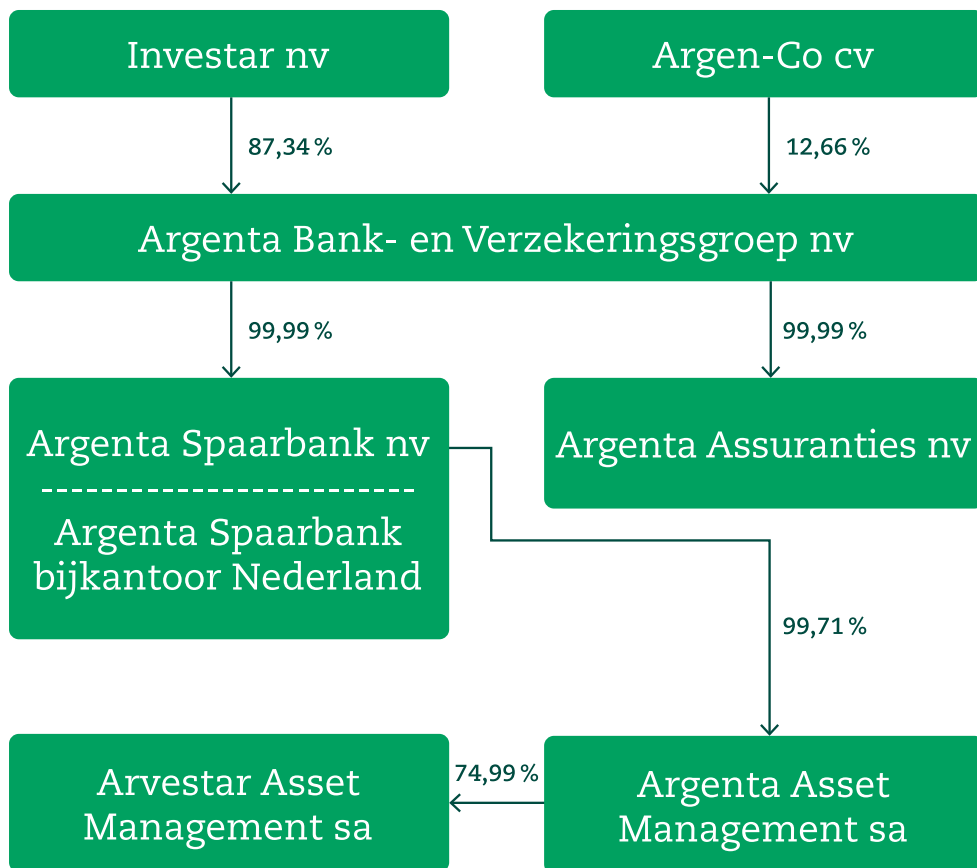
Investar nv

Argen-Co cv

87,34 %

12,66 %

Argenta Bank- en Verzekeringsgroep nv

99,99 %

99,99 %

Argenta Spaarbank nv
-------------------------
Argenta Spaarbank bijkantoor Nederland

Argenta Assuranties nv

99,71 %

Arvestar Asset Management sa

74,99 %

Argenta Asset Management sa